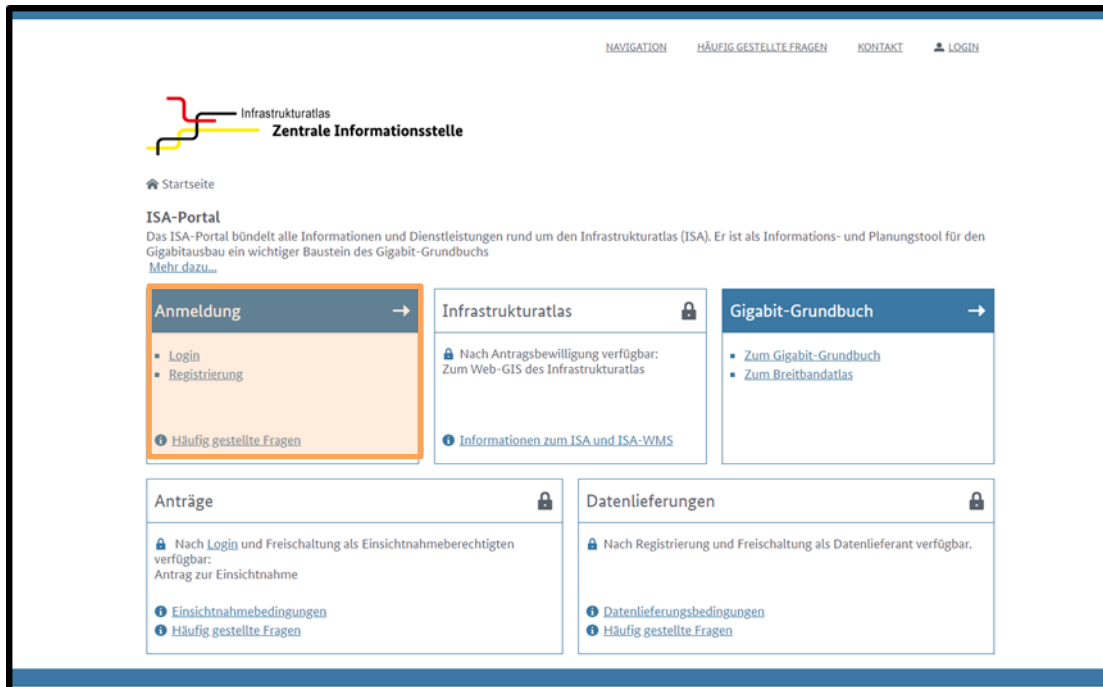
NAVIGATION HÄUFIG GESTELLTE FRAGEN KONTAKT LOGIN

Infrastrukturatlas
Zentrale Informationsstelle

Startseite

ISA-Portal
Das ISA-Portal bündelt alle Informationen und Dienstleistungen rund um den Infrastrukturatlas (ISA). Er ist als Informations- und Planungstool für den Gigabitausbau ein wichtiger Baustein des Gigabit-Grundbuchs
Mehr dazu...

Anmeldung →
- Login
- Registrierung
Häufig gestellte Fragen

Infrastrukturatlas
Nach Antragsbewilligung verfügbar: Zum Web-GIS des Infrastrukturatlas
Informationen zum ISA und ISA-WMS

Gigabit-Grundbuch →
- Zum Gigabit-Grundbuch
- Zum Breitbandatlas

Anträge
Nach Login und Freischaltung als Einsichtnahmeberechtigten verfügbar:
Antrag zur Einsichtnahme
Einsichtnahmebedingungen
Häufig gestellte Fragen

Datenlieferungen
Nach Registrierung und Freischaltung als Datenlieferant verfügbar.
Datenlieferungsbedingungen
Häufig gestellte Fragen